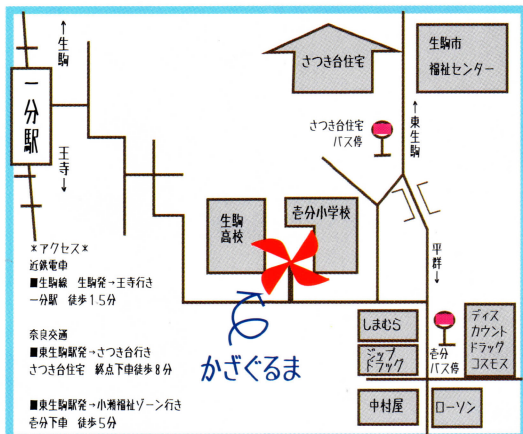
↑
生駒

一分駅

王寺
↓

さつき台住宅

生駒市
福祉センター

さつき台住宅
バス停

↑
東生駒

生駒
高校

壱分小学校

平群
↓

×アクセス×
近鉄電車
■生駒線　生駒発→王寺行き
一分駅　徒歩15分

奈良交通
■東生駒駅発→さつき台行き
さつき台住宅　終点下車徒歩8分

■東生駒駅発→小瀬福祉ゾーン行き
壱分下車　徒歩5分

かざぐるま

しまむら

ジップ
ドラッグ

壱分
バス停

ディス
カウント
ドラッグ
コスモス

中村屋

ローソン